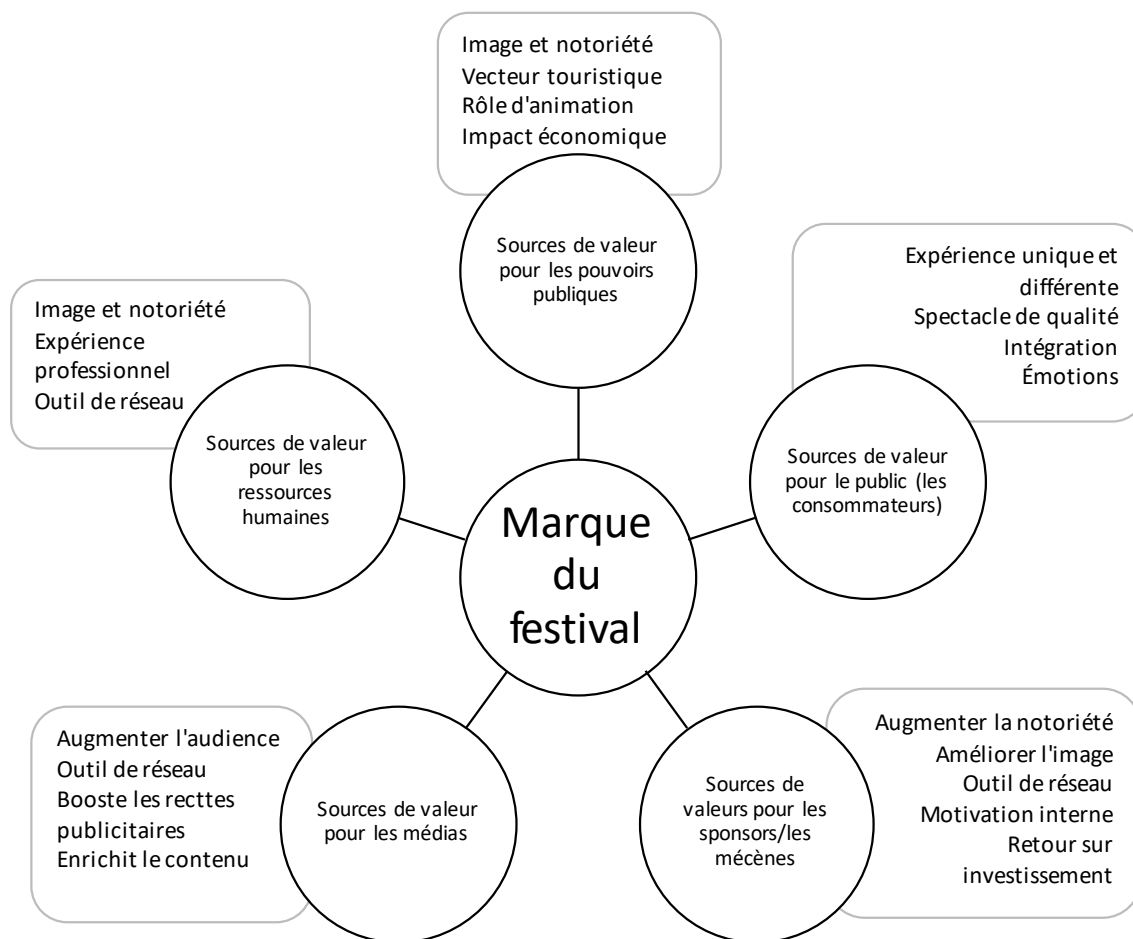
Image et notoriété
Vecteur touristique
Rôle d'animation
Impact économique

Sources de valeur pour les pouvoirs publiques

Expérience unique et différente
Spectacle de qualité
Intégration
Émotions

Image et notoriété
Expérience professionnel
Outil de réseau

Sources de valeur pour les ressources humaines

Marque du festival

Sources de valeur pour le public (les consommateurs)

Augmenter l'audience
Outil de réseau
Booste les recttes publicitaires
Enrichit le contenu

Sources de valeur pour les médias

Sources de valeurs pour les sponsors/les mécènes

Augmenter la notoriété
Améliorer l'image
Outil de réseau
Motivation interne
Retour sur investissement